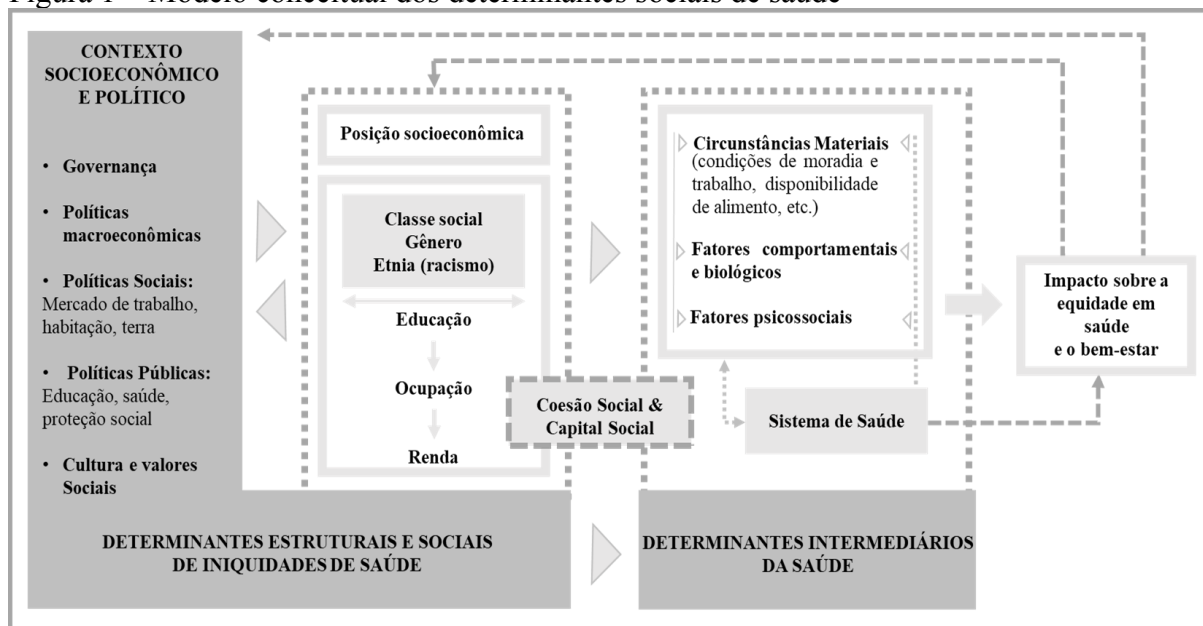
Figura 1 – Modelo conceitual dos determinantes sociais de saúde

CONTEXTO SOCIOECONÔMICO E POLÍTICO

• Governança

• Políticas macroeconômicas

• Políticas Sociais: Mercado de trabalho, habitação, terra

• Políticas Públicas: Educação, saúde, proteção social

• Cultura e valores Sociais

Posição socioeconômica

Classe social
Gênero
Etnia (racismo)

Educação

Ocupação

Renda

Coesão Social & Capital Social

Circunstâncias Materiais (condições de moradia e trabalho, disponibilidade de alimento, etc.)

Fatores comportamentais e biológicos

Fatores psicossociais

Sistema de Saúde

Impacto sobre a equidade em saúde e o bem-estar

DETERMINANTES ESTRUTURAIS E SOCIAIS DE INIQUIDADES DE SAÚDE

DETERMINANTES INTERMEDIÁRIOS DA SAÚDE